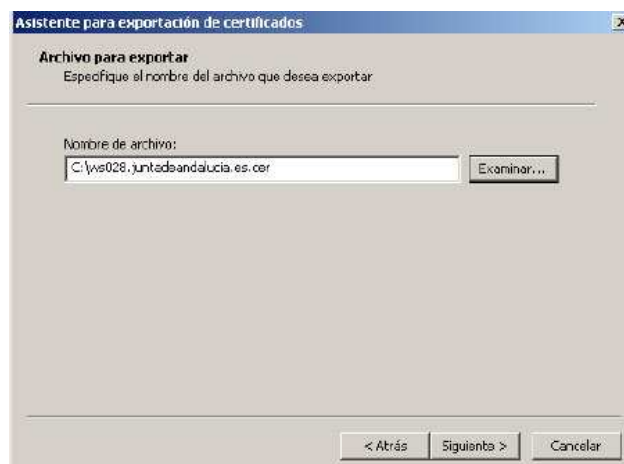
Asistente para exportación de certificados

Archivo para exportar
Especifique el nombre del archivo que desea exportar

Nombre de archivo:
C:\ws028.juntadeandalucia.es.cer

Examinar...

< Atrás
Siguiente >
Cancelar